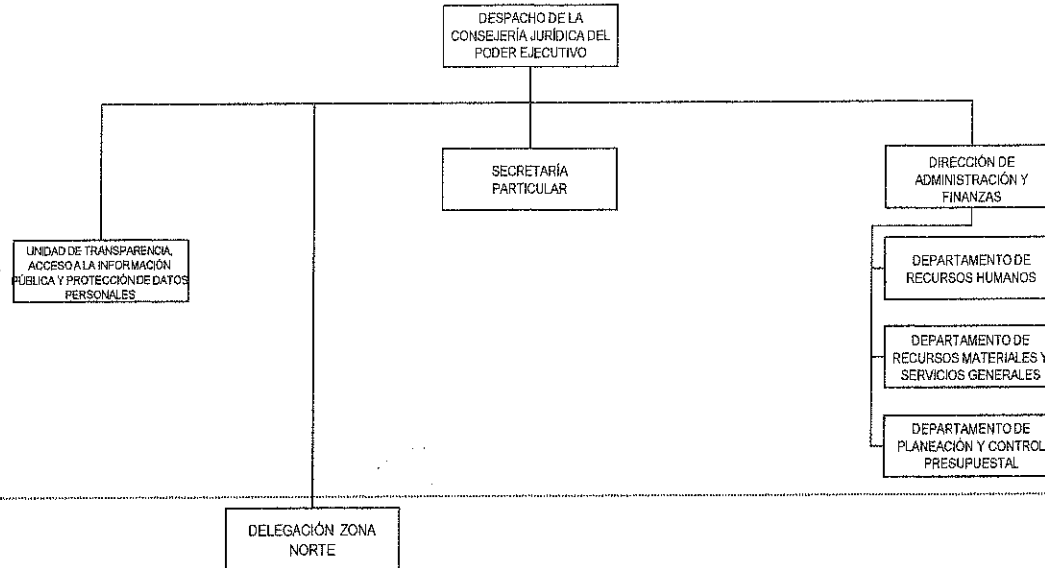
DESPACHO DE LA CONSEJERÍA JURÍDICA DEL PODER EJECUTIVO

SECRETARÍA PARTICULAR

DIRECCIÓN DE ADMINISTRACIÓN Y FINANZAS

UNIDAD DE TRANSPARENCIA, ACCESO A LA INFORMACIÓN PÚBLICA Y PROTECCIÓN DE DATOS PERSONALES

DEPARTAMENTO DE RECURSOS HUMANOS

DEPARTAMENTO DE RECURSOS MATERIALES Y SERVICIOS GENERALES

DEPARTAMENTO DE PLANEACIÓN Y CONTROL PRESUPUESTAL

DELEGACIÓN ZONA NORTE